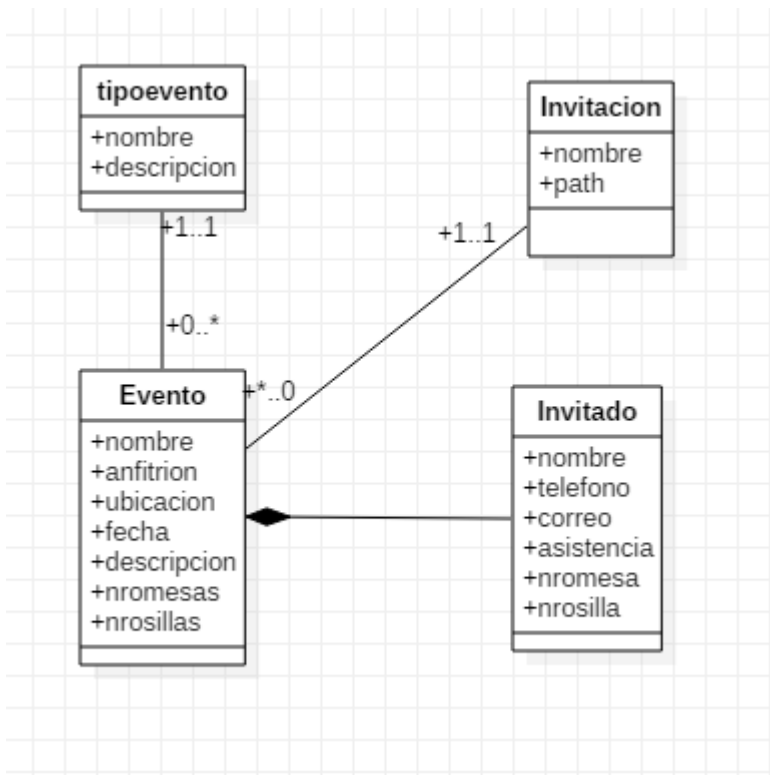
tipoevento
+nombre
+descripcion

+1..1

+0..*

Invitacion
+nombre
+path

+1..1

+*..0

Evento
+nombre
+anfitrion
+ubicacion
+fecha
+descripcion
+nromesas
+nrosillas

Invitado
+nombre
+telefono
+correo
+asistencia
+nromesa
+nrosilla